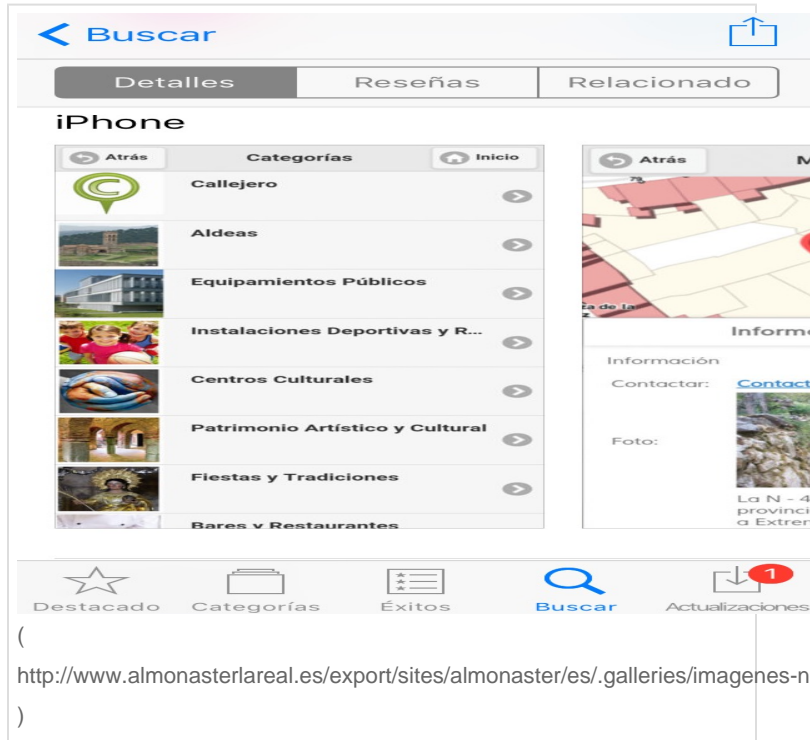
< Buscar

Detalles | Reseñas | Relacionado

iPhone

Atrás | Categorías | Inicio

Callejero

Aldeas

Equipamientos Públicos

Instalaciones Deportivas y R...

Centros Culturales

Patrimonio Artístico y Cultural

Fiestas y Tradiciones

Bares y Restaurantes

Atrás M

Inform

Información

Contactar: Contact

Foto:

La N - 4
provinci
a Extrem

Destacado Categorías Éxitos Buscar 1 Actualizaciones

(

http://www.almonasterlareal.es/export/sites/almonaster/es/.galleries/imagenes-n

)